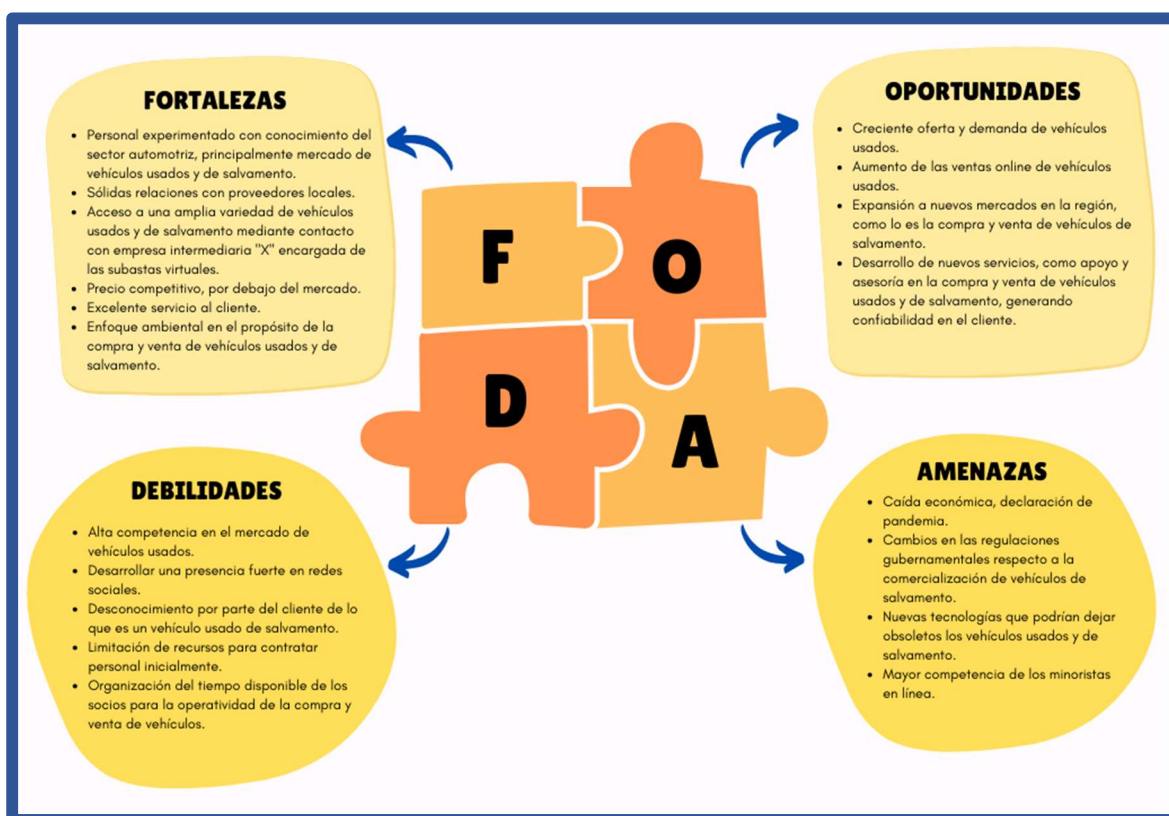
FORTALEZAS

- Personal experimentado con conocimiento del sector automotriz, principalmente mercado de vehículos usados y de salvamento.
- Sólidas relaciones con proveedores locales.
- Acceso a una amplia variedad de vehículos usados y de salvamento mediante contacto con empresa intermediaria "X" encargada de las subastas virtuales.
- Precio competitivo, por debajo del mercado.
- Excelente servicio al cliente.
- Enfoque ambiental en el propósito de la compra y venta de vehículos usados y de salvamento.

OPORTUNIDADES

- Creciente oferta y demanda de vehículos usados.
- Aumento de las ventas online de vehículos usados.
- Expansión a nuevos mercados en la región, como lo es la compra y venta de vehículos de salvamento.
- Desarrollo de nuevos servicios, como apoyo y asesoría en la compra y venta de vehículos usados y de salvamento, generando confiabilidad en el cliente.

F O D A

DEBILIDADES

- Alta competencia en el mercado de vehículos usados.
- Desarrollar una presencia fuerte en redes sociales.
- Desconocimiento por parte del cliente de lo que es un vehículo usado de salvamento.
- Limitación de recursos para contratar personal inicialmente.
- Organización del tiempo disponible de los socios para la operatividad de la compra y venta de vehículos.

AMENAZAS

- Caída económica, declaración de pandemia.
- Cambios en las regulaciones gubernamentales respecto a la comercialización de vehículos de salvamento.
- Nuevas tecnologías que podrían dejar obsoletos los vehículos usados y de salvamento.
- Mayor competencia de los minoristas en línea.